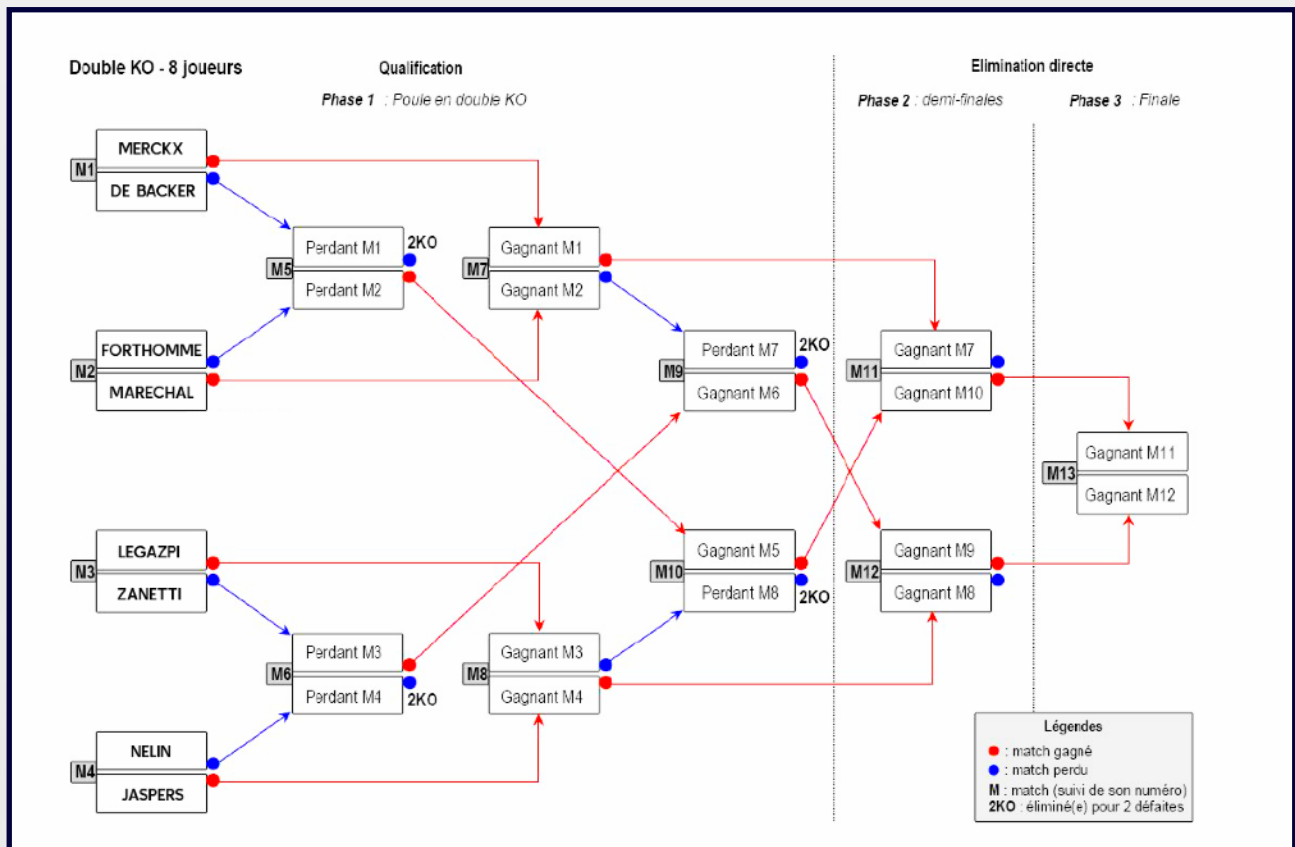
Double KO - 8 joueurs

Qualification

Phase 1 : Poule en double KO

Elimination directe

Phase 2 : demi-finales

Phase 3 : Finale

M1 MERCKX
DE BACKER

M2 FORTHOMME
MARECHAL

M3 LEGAZPI
ZANETTI

M4 NELIN
JASPERS

M5 Perdant M1
Perdant M2
2KO

M6 Perdant M3
Perdant M4
2KO

M7 Gagnant M1
Gagnant M2

M8 Gagnant M3
Gagnant M4

M9 Perdant M7
Gagnant M6
2KO

M10 Gagnant M5
Perdant M8
2KO

M11 Gagnant M7
Gagnant M10

M12 Gagnant M9
Gagnant M8

M13 Gagnant M11
Gagnant M12

Légendes
: match gagné
: match perdu
M : match (suivi de son numéro)
2KO : éliminé(e) pour 2 défaites